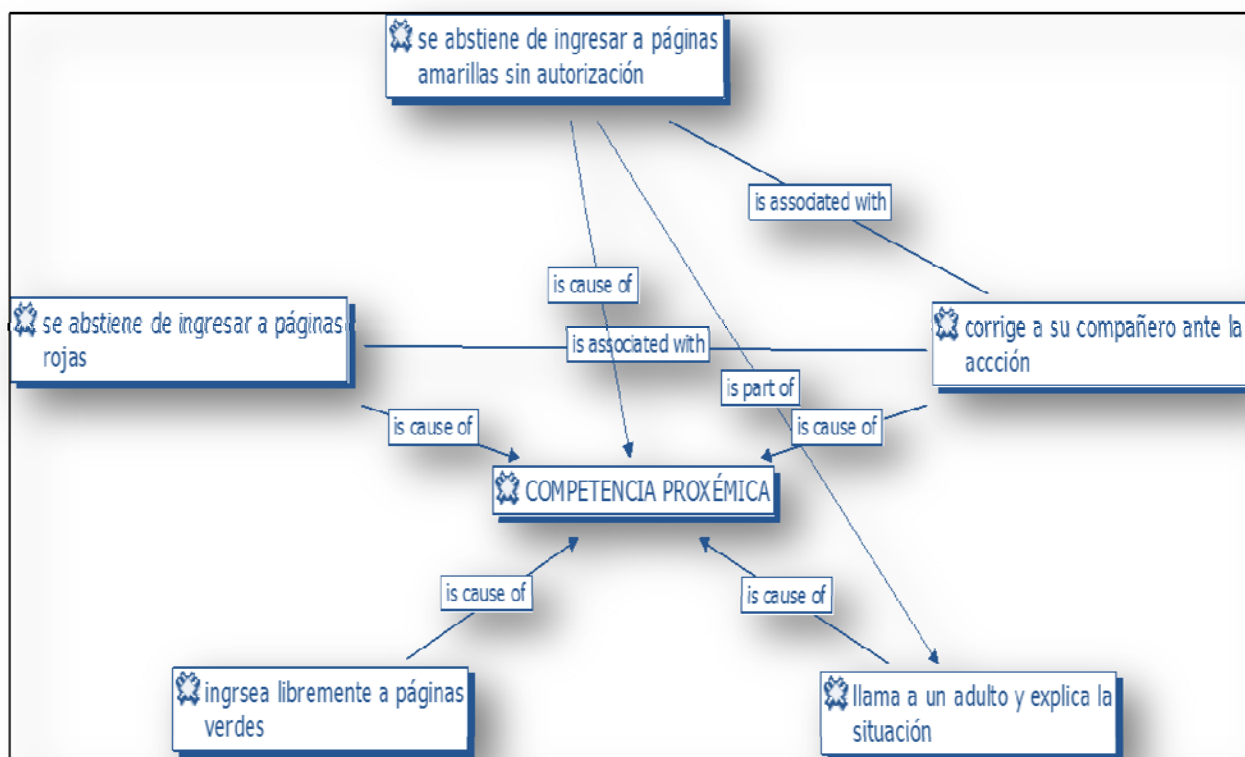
se abstiene de ingresar a páginas amarillas sin autorización

is associated with

is cause of

se abstiene de ingresar a páginas rojas

is associated with

corrige a su compañero ante la acción

is part of

is cause of

is cause of

COMPETENCIA PROXÉMICA

is cause of

is cause of

ingrsea libremente a páginas verdes

llama a un adulto y explica la situación